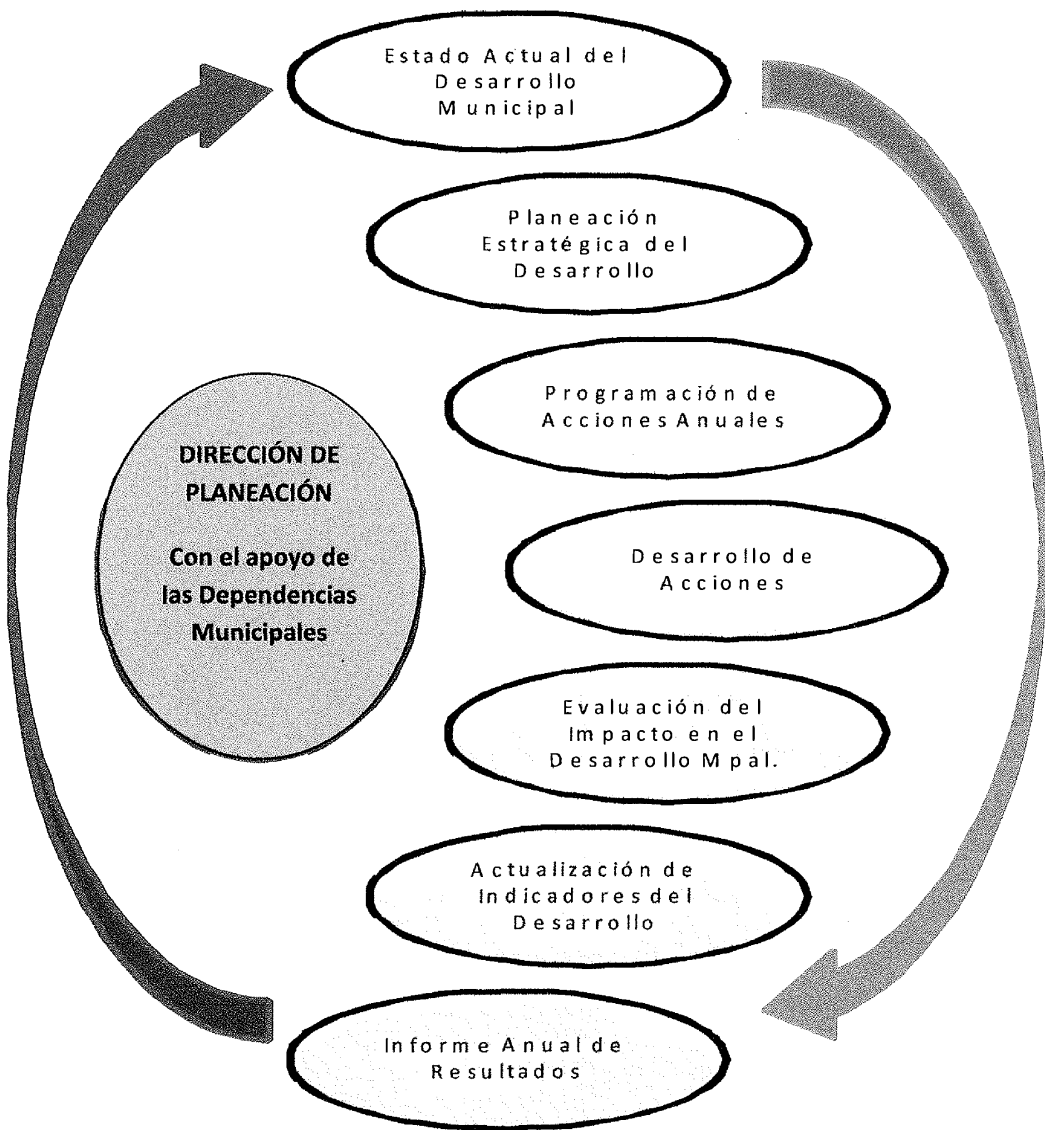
Estado Actual del Desarrollo Municipal

Planeación Estratégica del Desarrollo

Programación de Acciones Anuales

DIRECCIÓN DE PLANEACIÓN

Con el apoyo de las Dependencias Municipales

Desarrollo de Acciones

Evaluación del Impacto en el Desarrollo Mpal.

Actualización de Indicadores del Desarrollo

Informe Anual de Resultados